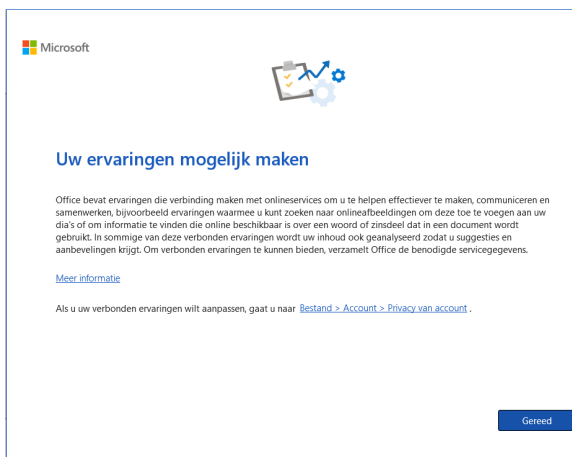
Microsoft

Uw ervaringen mogelijk maken

Office bevat ervaringen die verbinding maken met onlineservices om u te helpen effectiever te maken, communiceren en samenwerken, bijvoorbeeld ervaringen waarmee u kunt zoeken naar onlineafbeeldingen om deze toe te voegen aan uw dia's of om informatie te vinden die online beschikbaar is over een woord of zinsdeel dat in een document wordt gebruikt. In sommige van deze verbonden ervaringen wordt uw inhoud ook geanalyseerd zodat u suggesties en aanbevelingen krijgt. Om verbonden ervaringen te kunnen bieden, verzamelt Office de benodigde servicegegevens.

Meer informatie

Als u uw verbonden ervaringen wilt aanpassen, gaat u naar Bestand > Account > Privacy van account .

Gereed